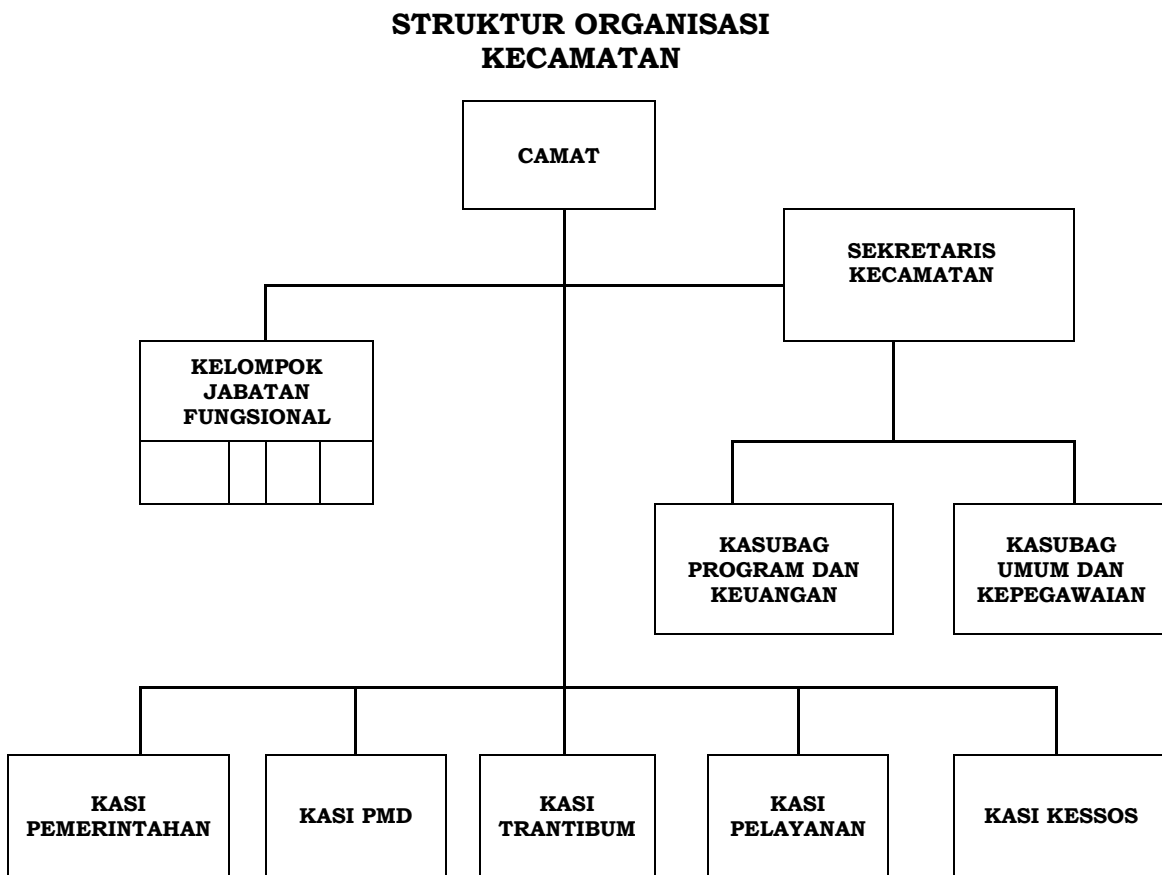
STRUKTUR ORGANISASI
KECAMATAN

CAMAT

SEKRETARIS KECAMATAN

KELOMPOK JABATAN FUNGSIONAL

KASUBAG PROGRAM DAN KEUANGAN

KASUBAG UMUM DAN KEPEGAWAIAN

KASI PEMERINTAHAN

KASI PMD

KASI TRANTIBUM

KASI PELAYANAN

KASI KESSOS